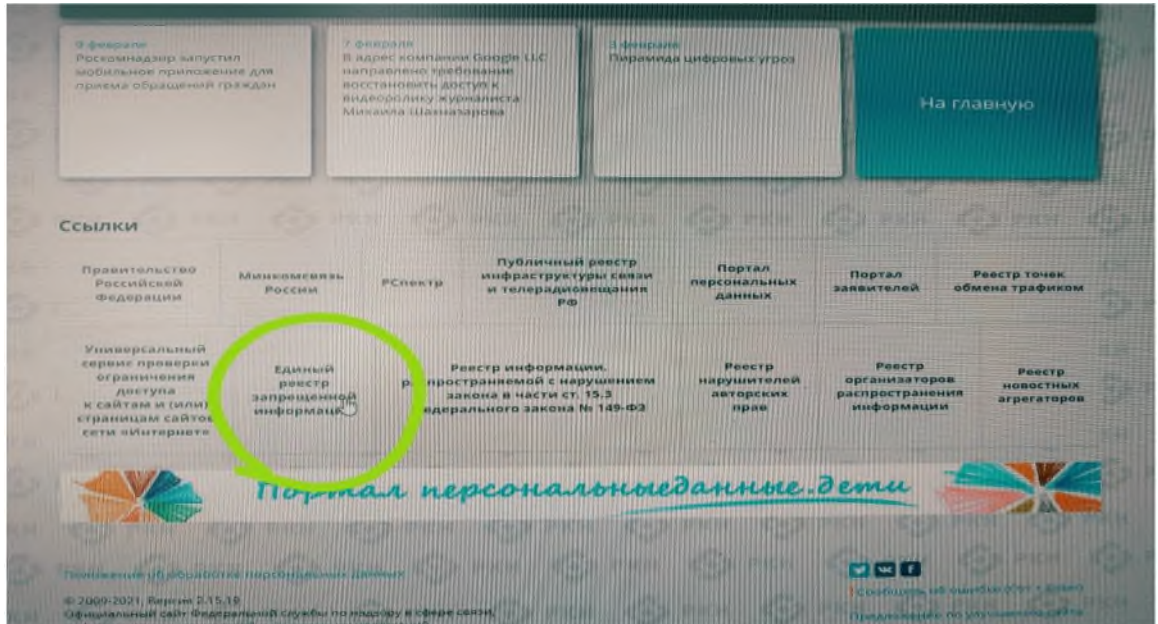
9 февраля
Роскомнадзор запустил мобильное приложение для приема обращений граждан

7 февраля
В адрес компании Google LLC направлено требование восстановить доступ к видеоролику журналиста Михаила Шахназарова

3 февраля
Пирамида цифровых угроз

На главную

Ссылки

Правительство Российской Федерации

Минкомсвязь России

РСпектр

Публичный реестр инфраструктуры связи и телерадиовещания РФ

Портал персональных данных

Портал заявителей

Реестр точек обмена трафиком

Универсальный сервис проверки ограничения доступа к сайтам и (или) страницам сайтов сети «Интернет»

Единый реестр запрещенной информации

Реестр информации, распространяемой с нарушением закона в части ст. 15.3 Федерального закона № 149-ФЗ

Реестр нарушителей авторских прав

Реестр организаторов распространения информации

Реестр новостных агрегаторов

Портал персональныеданные.дети

Положение об обработке персональных данных

© 2009-2021, Версия 2.15.19
Официальный сайт Федеральной службы по надзору в сфере связи,

Сообщить об ошибке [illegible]
Предложения по улучшению сайта